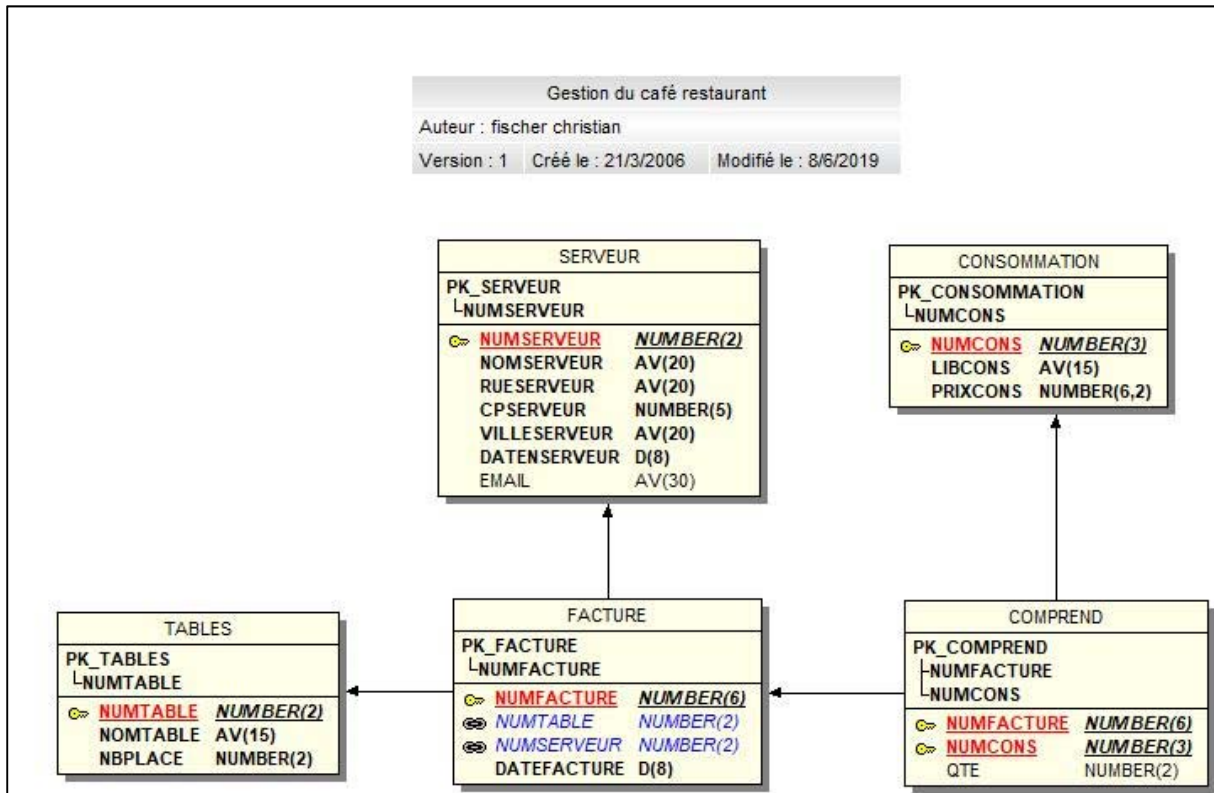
Gestion du café restaurant
Auteur : fischer christian
Version : 1 Créé le : 21/3/2006 Modifié le : 8/6/2019

SERVEUR
PK_SERVEUR
NUMSERVEUR

| | |
|---|---|
| NUMSERVEUR | NUMBER(2) |
| NOMSERVEUR | AV(20) |
| RUESERVEUR | AV(20) |
| CPSERVEUR | NUMBER(5) |
| VILLESERVEUR | AV(20) |
| DATENSERVEUR | D(8) |
| EMAIL | AV(30) |

CONSOMMATION
PK_CONSOMMATION
NUMCONS

| | |
|---|---|
| NUMCONS | NUMBER(3) |
| LIBCONS | AV(15) |
| PRIXCONS | NUMBER(6,2) |

TABLES
PK_TABLES
NUMTABLE

| | |
|---|---|
| NUMTABLE | NUMBER(2) |
| NOMTABLE | AV(15) |
| NBPLACE | NUMBER(2) |

FACTURE
PK_FACTURE
NUMFACTURE

| | |
|---|---|
| NUMFACTURE | NUMBER(6) |
| NUMTABLE | NUMBER(2) |
| NUMSERVEUR | NUMBER(2) |
| DATEFACTURE | D(8) |

COMPREND
PK_COMPREND
NUMFACTURE
NUMCONS

| | |
|---|---|
| NUMFACTURE | NUMBER(6) |
| NUMCONS | NUMBER(3) |
| QTE | NUMBER(2) |